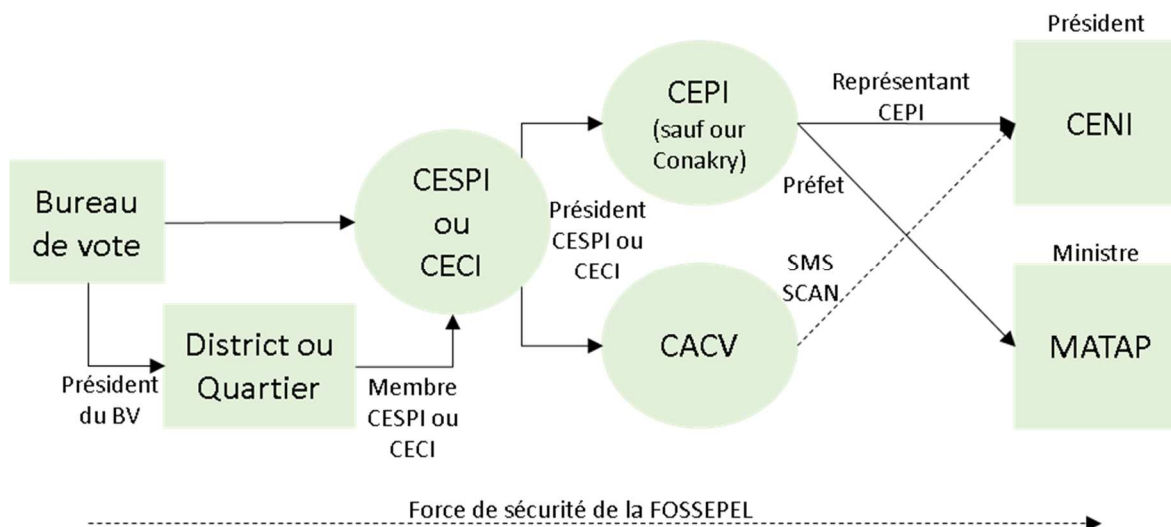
Bureau de vote

Président du BV

District ou Quartier

Membre CESPI ou CECI

CESPI ou CECI

Président CESPI ou CECI

CEPI (sauf our Conakry)

CACV

Représentant CEPI

Préfet

SMS SCAN

Président

CENI

Ministre

MATAP

Force de sécurité de la FOSSEPEL